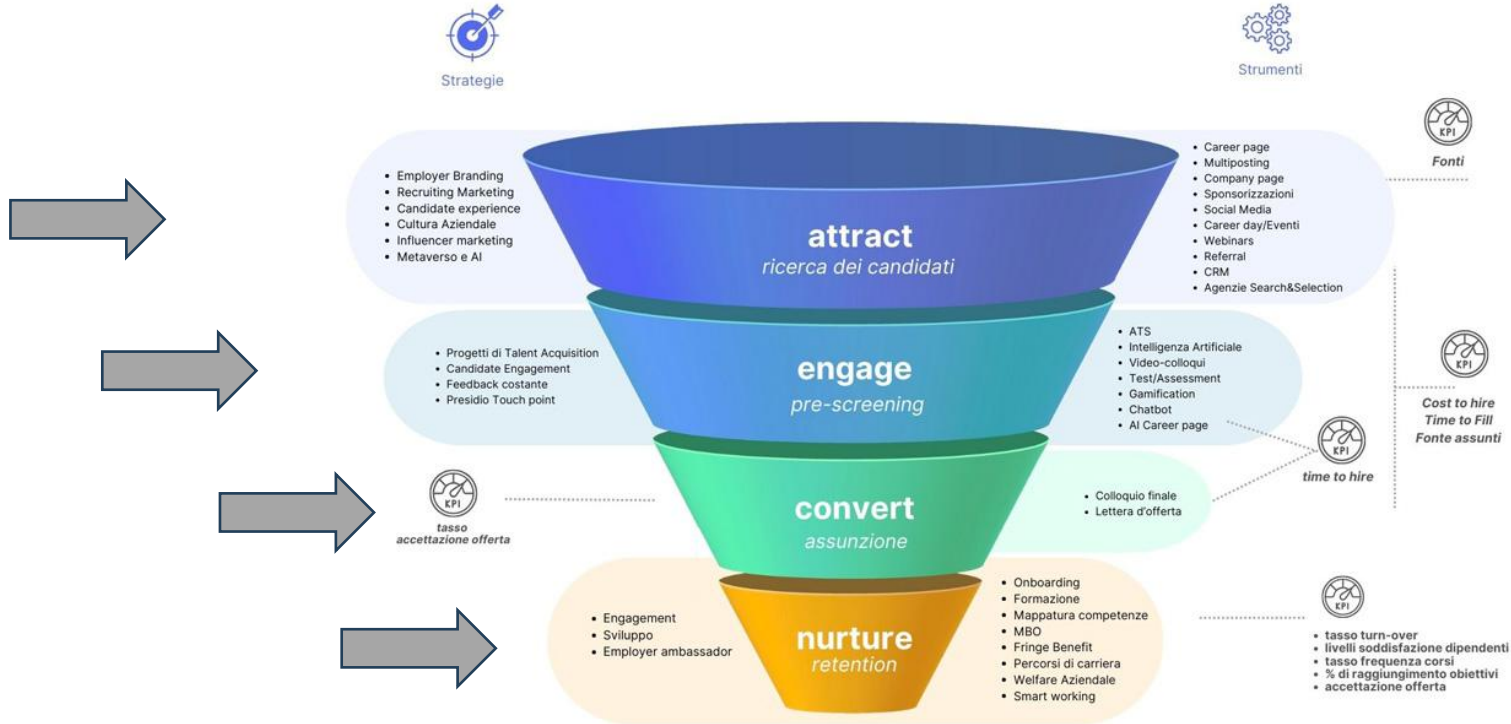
Strategie

Strumenti

KPI
Fonti

- Employer Branding
- Recruiting Marketing
- Candidate experience
- Cultura Aziendale
- Influencer marketing
- Metaverso e AI

attract
ricerca dei candidati

- Career page
- Multiposting
- Company page
- Sponsorizzazioni
- Social Media
- Career day/Eventi
- Webinars
- Referral
- CRM
- Agenzie Search&Selection

- Progetti di Talent Acquisition
- Candidate Engagement
- Feedback costante
- Presidio Touch point

engage
pre-screening

- ATS
- Intelligenza Artificiale
- Video-colloqui
- Test/Assessment
- Gamification
- Chatbot
- AI Career page

KPI
Cost to hire
Time to Fill
Fonte assunti

KPI
time to hire

KPI
tasso accettazione offerta

convert
assunzione

- Colloquio finale
- Lettera d'offerta

- Engagement
- Sviluppo
- Employer ambassador

nurture
retention

- Onboarding
- Formazione
- Mappatura competenze
- MBO
- Fringe Benefit
- Percorsi di carriera
- Welfare Aziendale
- Smart working

KPI
- tasso turn-over
- livelli soddisfazione dipendenti
- tasso frequenza corsi
- % di raggiungimento obiettivi
- accettazione offerta